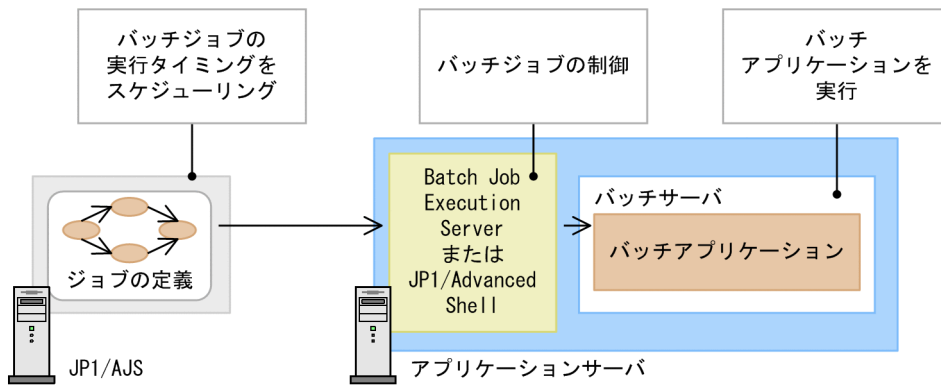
バッチジョブの
実行タイミングを
スケジューリング

バッチジョブの制御

バッチ
アプリケーションを
実行

ジョブの定義

JP1/AJS

Batch Job
Execution
Server
または
JP1/Advanced
Shell

バッチサーバ

バッチアプリケーション

アプリケーションサーバ